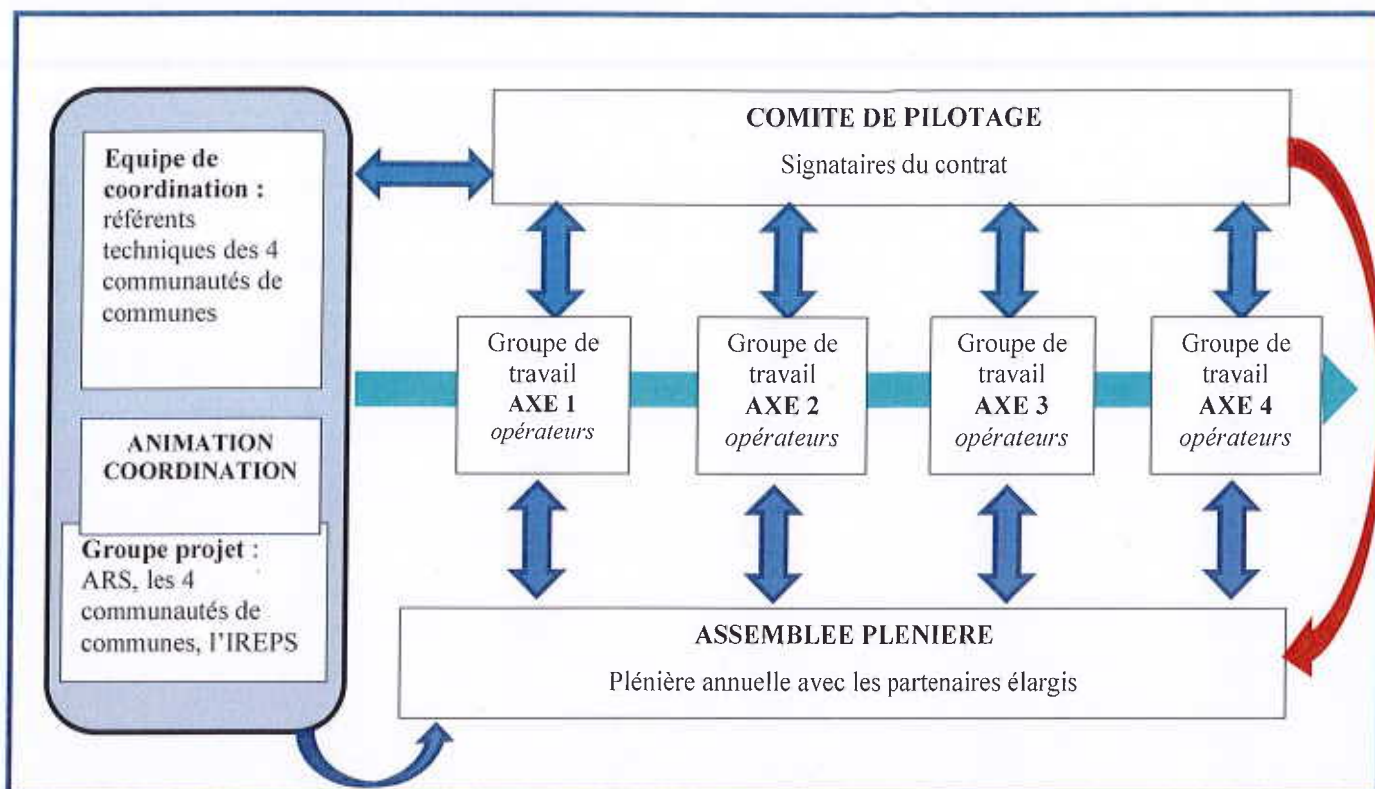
Equipe de coordination : référents techniques des 4 communautés de communes

ANIMATION COORDINATION

Groupe projet : ARS, les 4 communautés de communes, l'IREPS

COMITE DE PILOTAGE

Signataires du contrat

Groupe de travail
**AXE 1**
*opérateurs*

Groupe de travail
**AXE 2**
*opérateurs*

Groupe de travail
**AXE 3**
*opérateurs*

Groupe de travail
**AXE 4**
*opérateurs*

ASSEMBLEE PLENIERE

Plénière annuelle avec les partenaires élargis